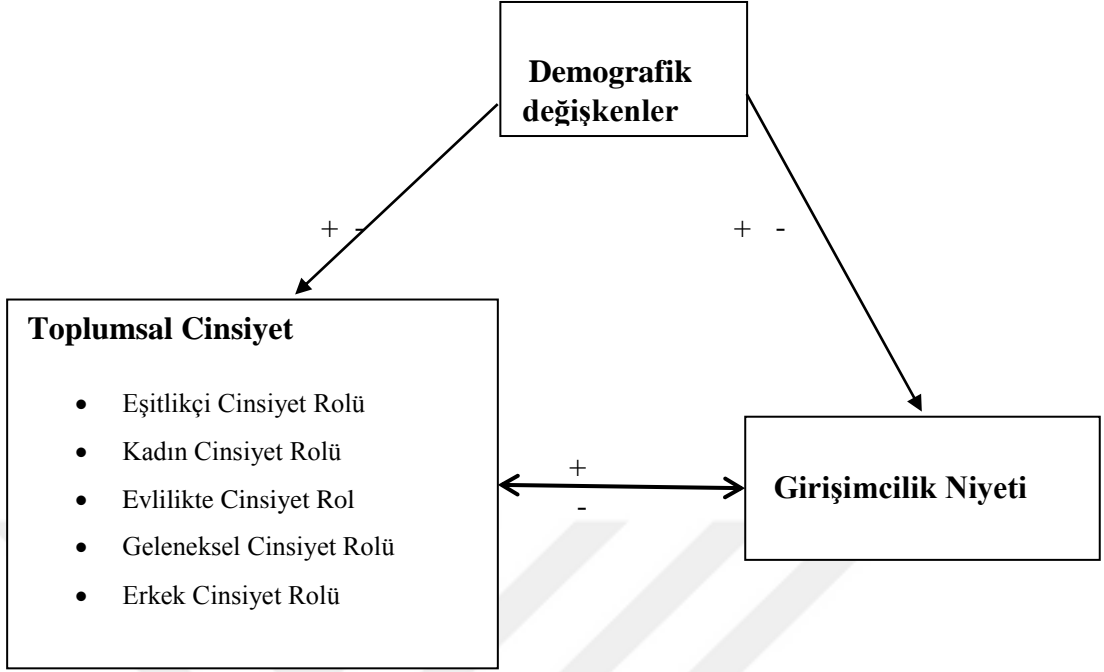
Demografik değişkenler

+ -

+ -

Toplumsal Cinsiyet

- Eşitlikçi Cinsiyet Rolü
- Kadın Cinsiyet Rolü
- Evlilikte Cinsiyet Rol
- Geleneksel Cinsiyet Rolü
- Erkek Cinsiyet Rolü

+
-

Girişimcilik Niyeti